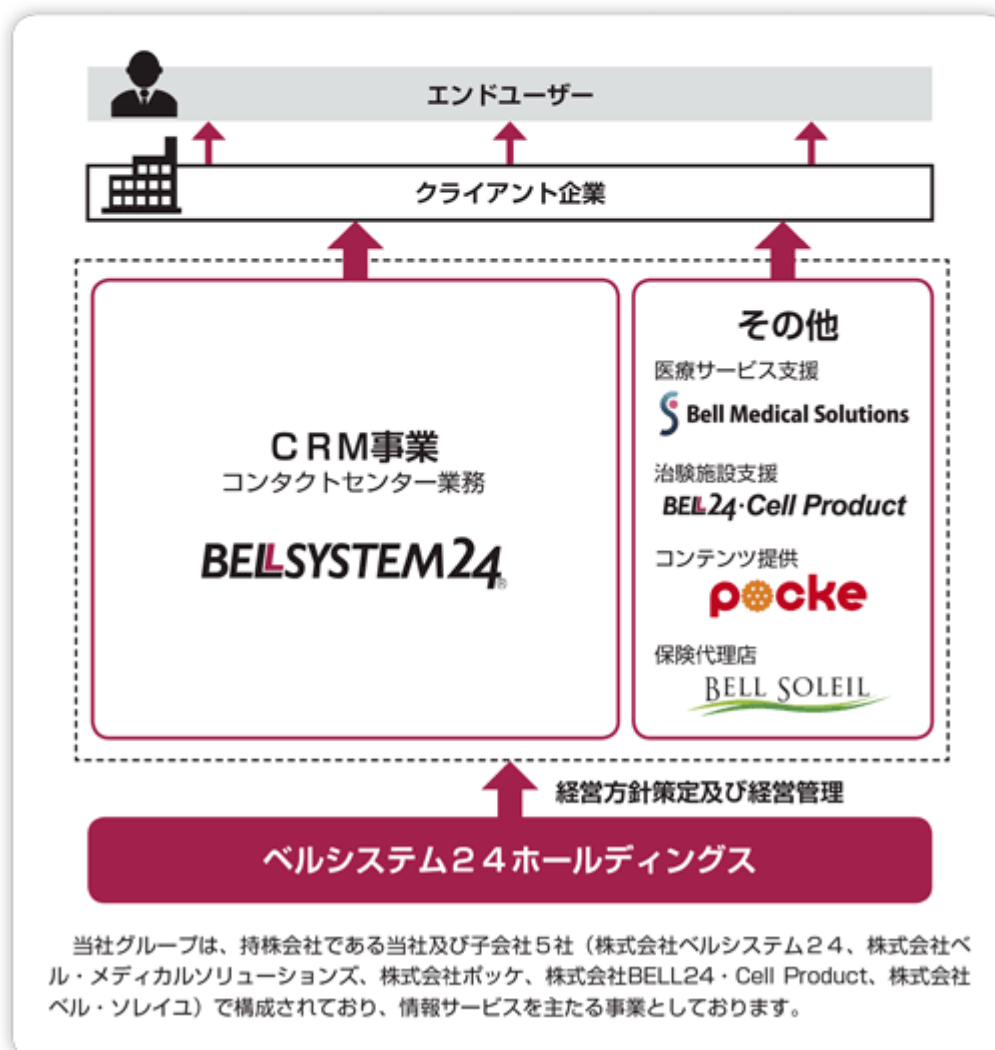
エンドユーザー

クライアント企業

CRM事業
コンタクトセンター業務

BELLSYSTEM24

その他

医療サービス支援
Bell Medical Solutions

治験施設支援
BELL24·Cell Product

コンテンツ提供
pocke

保険代理店
BELL SOLEIL

経営方針策定及び経営管理

ベルシステム２４ホールディングス

当社グループは、持株会社である当社及び子会社５社（株式会社ベルシステム２４、株式会社ベル・メディカルソリューションズ、株式会社ポッケ、株式会社BELL24・Cell Product、株式会社ベル・ソレイユ）で構成されており、情報サービスを主たる事業としております。